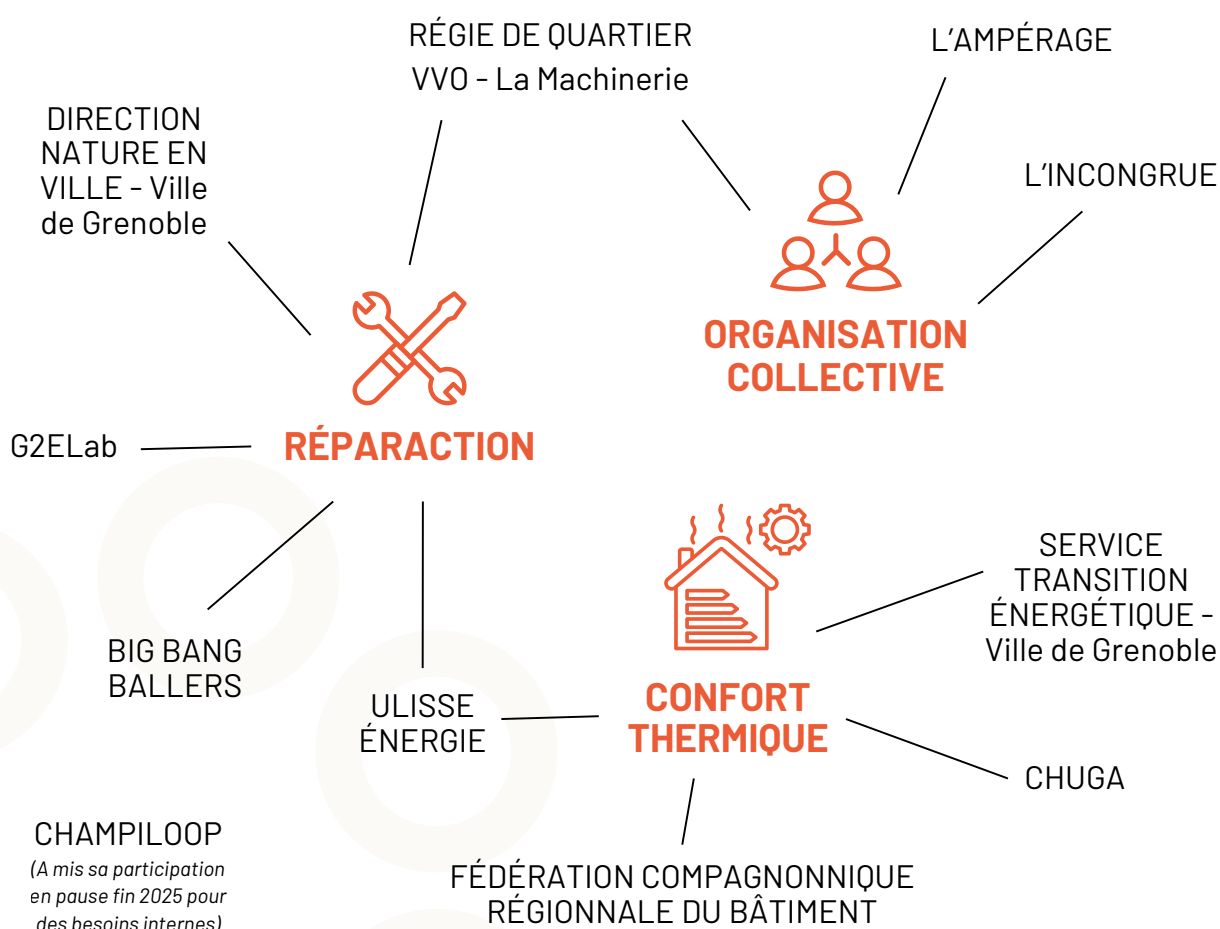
RÉGIE DE QUARTIER
VVO - La Machinerie

L'AMPÉRAGE

DIRECTION NATURE EN VILLE - Ville de Grenoble

L'INCONGRUE

ORGANISATION COLLECTIVE

G2ELab

RÉPARACTION

SERVICE TRANSITION ÉNERGÉTIQUE - Ville de Grenoble

BIG BANG BALLERS

ULISSE ÉNERGIE

CONFORT THERMIQUE

CHUGA

CHAMPILOOP
(A mis sa participation en pause fin 2025 pour des besoins internes)

FÉDÉRATION COMPAGNONNIQUE RÉGIONNALE DU BÂTIMENT